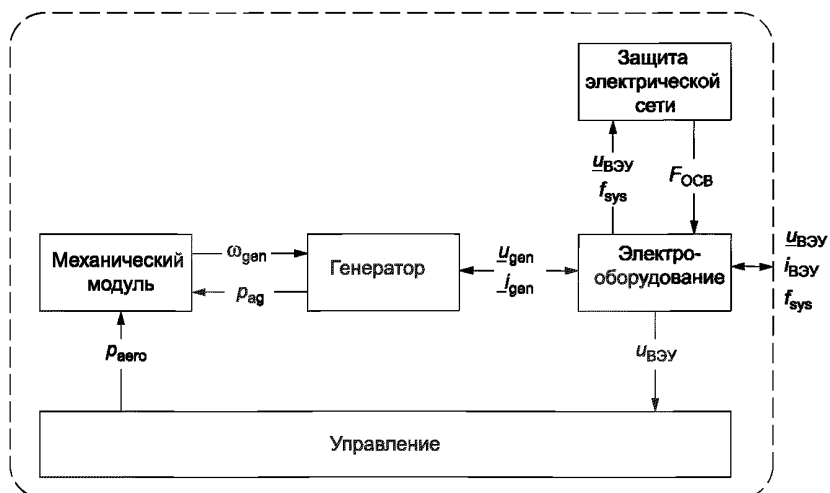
Защита электрической сети

$\underline{u}_{ВЭУ}$
$f_{sys}$

$F_{OCB}$

Механический модуль

$\omega_{gen}$

$p_{ag}$

Генератор

$\underline{u}_{gen}$
$\underline{i}_{gen}$

Электро-оборудование

$\underline{u}_{ВЭУ}$
$i_{ВЭУ}$
$f_{sys}$

$p_{aero}$

$u_{ВЭУ}$

Управление